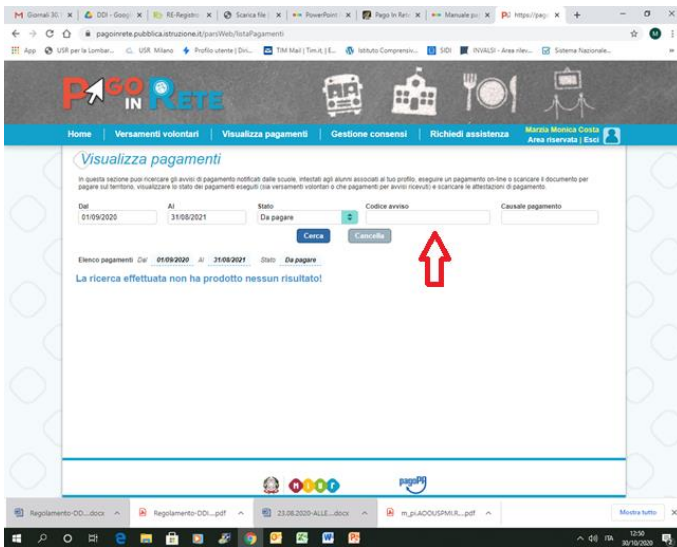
M Giornali 30 | DDI - Googl | RE-Registro | Scarica file | PowerPoint | Pago In Rete | Manuale pa | https://pago

pagoinrete.pubblica.istruzione.it/parsWeb/listaPagamenti

App | USR per la Lombar... | USR Milano | Profilo utente | Dri... | TIM Mail | Tim.it | E... | Istituto Comprensiv... | SIDI | INVALSI - Area riserv... | Sistema Nazionale...

PAGO IN RETE

Home | Versamenti volontari | Visualizza pagamenti | Gestione consensi | Richiedi assistenza | Marzia Monica Costa Area riservata | Esci

Visualizza pagamenti

In questa sezione puoi ricercare gli avvisi di pagamento notificati dalle scuole, intestati agli alunni associati al tuo profilo, eseguire un pagamento on-line o scaricare il documento per pagare sul territorio, visualizzare lo stato dei pagamenti eseguiti (sia versamenti volontari o che pagamenti per avvisi ricevuti) e scaricare le attestazioni di pagamento.

| Dal | Al | Stato | Codice avviso | Causale pagamento |
|---|---|---|---|---|
| 01/09/2020 | 31/08/2021 | Da pagare | | |

Cerca | Cancella

Elenco pagamenti Dal 01/09/2020 Al 31/08/2021 Stato Da pagare

La ricerca effettuata non ha prodotto nessun risultato!

MIUR | pagoPA

Regolamento-DD....docx | Regolamento-DDI-....pdf | 23.08.2020-ALLE....docx | m_pi.AOOUSPMI.R....pdf | Mostra tutto

ITA 12:50 30/10/2020